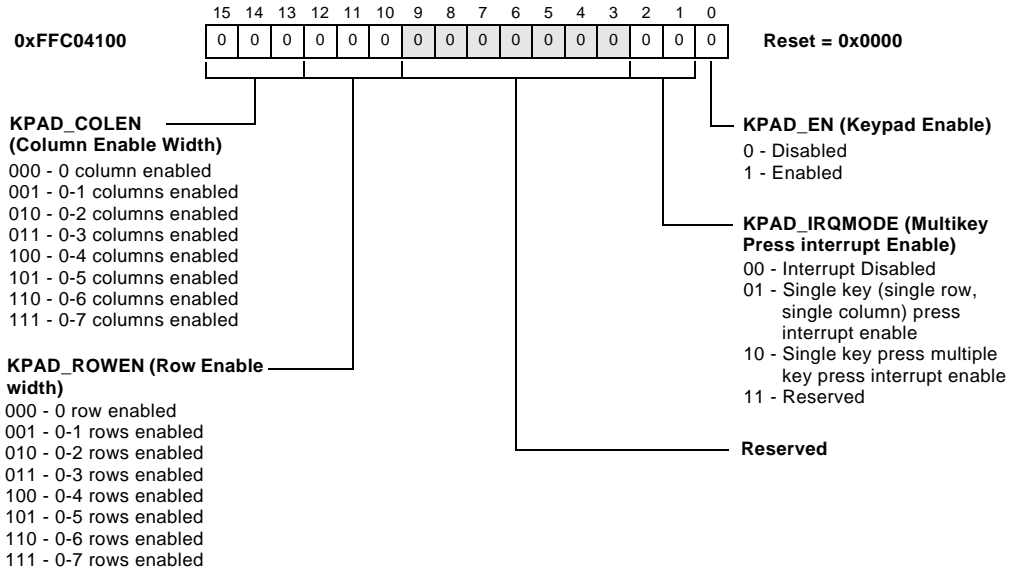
15 14 13 12 11 10 9 8 7 6 5 4 3 2 1 0

0xFFC04100

| 0 | 0 | 0 | 0 | 0 | 0 | 0 | 0 | 0 | 0 | 0 | 0 | 0 | 0 | 0 | 0 |
|---|---|---|---|---|---|---|---|---|---|---|---|---|---|---|---|

Reset = 0x0000

KPAD_EN (Keypad Enable)
0 - Disabled
1 - Enabled

KPAD_COLEN (Column Enable Width)
000 - 0 column enabled
001 - 0-1 columns enabled
010 - 0-2 columns enabled
011 - 0-3 columns enabled
100 - 0-4 columns enabled
101 - 0-5 columns enabled
110 - 0-6 columns enabled
111 - 0-7 columns enabled

KPAD_IRQMODE (Multikey Press interrupt Enable)
00 - Interrupt Disabled
01 - Single key (single row, single column) press interrupt enable
10 - Single key press multiple key press interrupt enable
11 - Reserved

KPAD_ROWEN (Row Enable width)
000 - 0 row enabled
001 - 0-1 rows enabled
010 - 0-2 rows enabled
011 - 0-3 rows enabled
100 - 0-4 rows enabled
101 - 0-5 rows enabled
110 - 0-6 rows enabled
111 - 0-7 rows enabled

Reserved